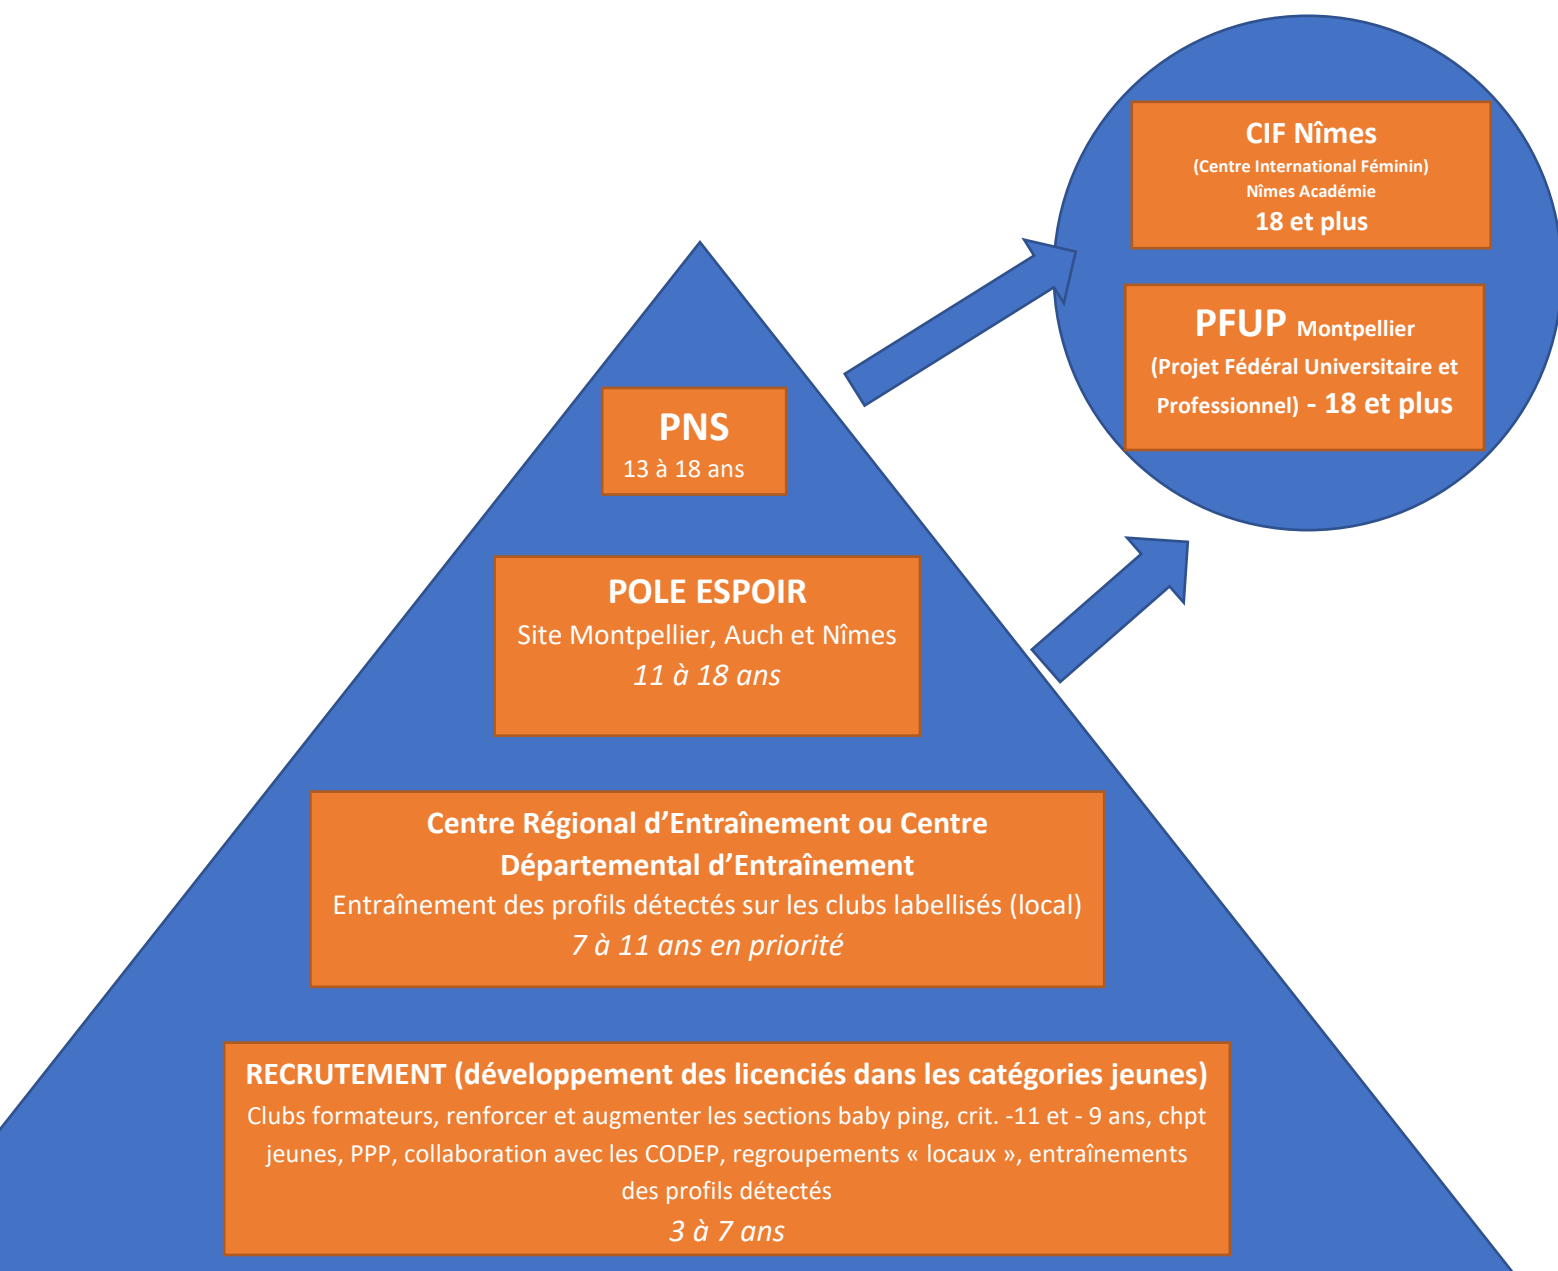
CIF Nîmes
(Centre International Féminin)
Nîmes Académie
18 et plus

PFUP Montpellier
(Projet Fédéral Universitaire et Professionnel) - 18 et plus

PNS
13 à 18 ans

POLE ESPOIR
Site Montpellier, Auch et Nîmes
11 à 18 ans

Centre Régional d'Entraînement ou Centre Départemental d'Entraînement
Entraînement des profils détectés sur les clubs labellisés (local)
7 à 11 ans en priorité

RECRUTEMENT (développement des licenciés dans les catégories jeunes)
Clubs formateurs, renforcer et augmenter les sections baby ping, crit. -11 et - 9 ans, chpt jeunes, PPP, collaboration avec les CODEP, regroupements « locaux », entraînements des profils détectés
3 à 7 ans